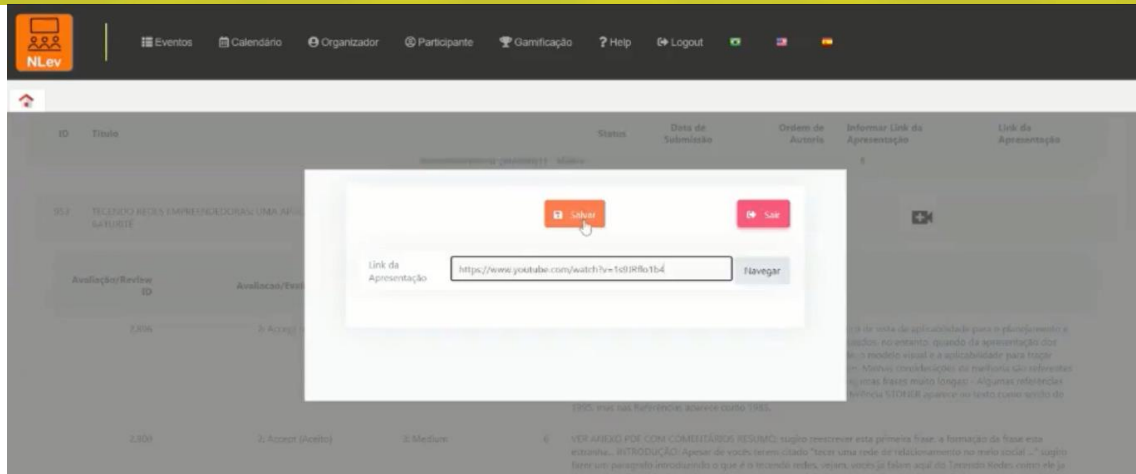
NLev

Eventos Calendário Organizador Participante Gamificação ? Help Logout

ID Título Status Data de Submissão Ordem de Autoria Informar Link da Apresentação Link da Apresentação

952 TECENDO REDES EMPREENDEDORAS: UMA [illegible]

Avaliação/Review ID Avaliacao/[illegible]

Salvar Sair

Link da Apresentação https://www.youtube.com/watch?v=1s9JRflo1b4 Navegar

2,606

2,800 2: Accept (Aceito) 3: Medium

1995 mas nas Referencias aparece como 1993.

VER ANEXO PDF COM COMENTÁRIOS RESUMO: sugiro reescrever esta primeira frase. a formação da frase esta estranha... INTRODUÇÃO: Apesar de vocês terem citado "tecer uma rede de relacionamento no meio social ..." sugiro fazer um paragrafo introdutório o que é o tecendo redes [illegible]